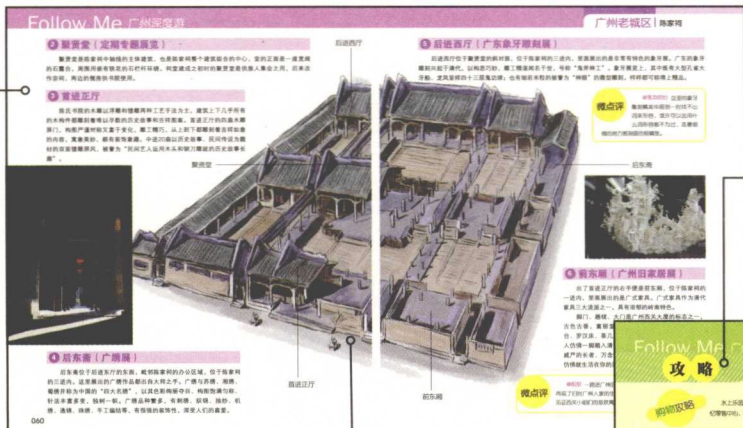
Follow Me 广州深度游

广州老城区 | 陈家祠

2 聚贤堂（定期专题展览）

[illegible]

3 首进正厅

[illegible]

后进西厅

聚贤堂

首进正厅

后东斋

前东厢

5 后进西厅（广东象牙雕刻展）

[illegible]

微点评

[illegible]

6 前东厢（广州旧家居展）

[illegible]

4 后东斋（广绣展）

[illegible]

微点评

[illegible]

Follow Me

攻 略

购物攻略

060